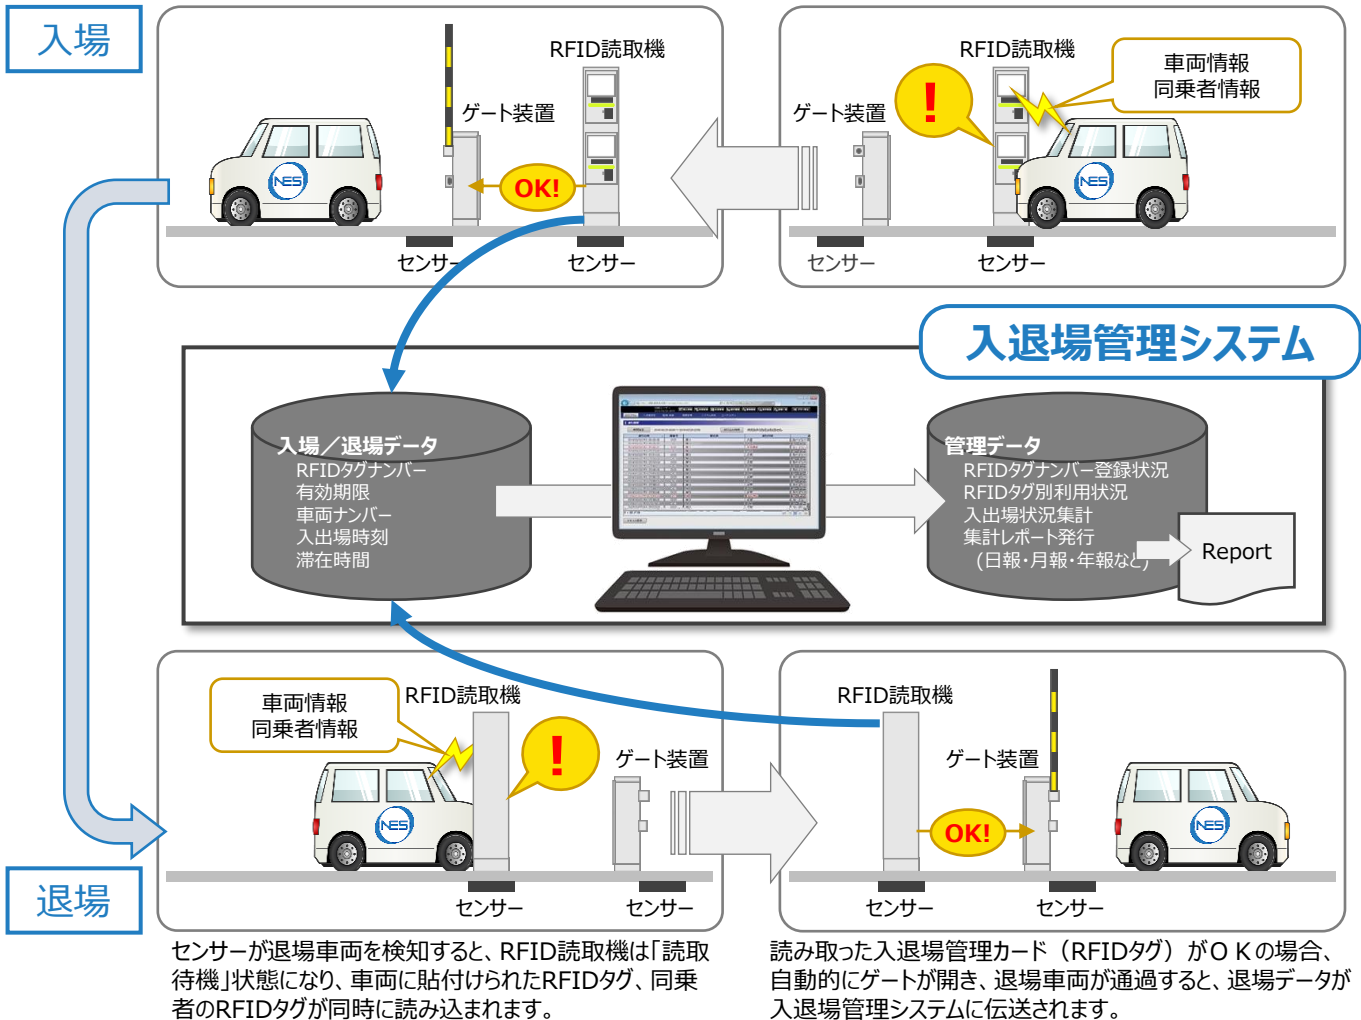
入場

RFID読取機
ゲート装置
OK!
センサー
センサー

RFID読取機
車両情報
同乗者情報
ゲート装置
!
センサー
センサー

入退場管理システム

入場／退場データ
RFIDタグナンバー
有効期限
車両ナンバー
入出場時刻
滞在時間

管理データ
RFIDタグナンバー登録状況
RFIDタグ別利用状況
入出場状況集計
集計レポート発行
（日報･月報･年報など）
Report

退場

車両情報
同乗者情報
RFID読取機
!
ゲート装置
センサー
センサー

RFID読取機
ゲート装置
OK!
センサー
センサー

センサーが退場車両を検知すると、RFID読取機は「読取待機」状態になり、車両に貼付けられたRFIDタグ、同乗者のRFIDタグが同時に読み込まれます。

読み取った入退場管理カード（RFIDタグ）がＯＫの場合、自動的にゲートが開き、退場車両が通過すると、退場データが入退場管理システムに伝送されます。